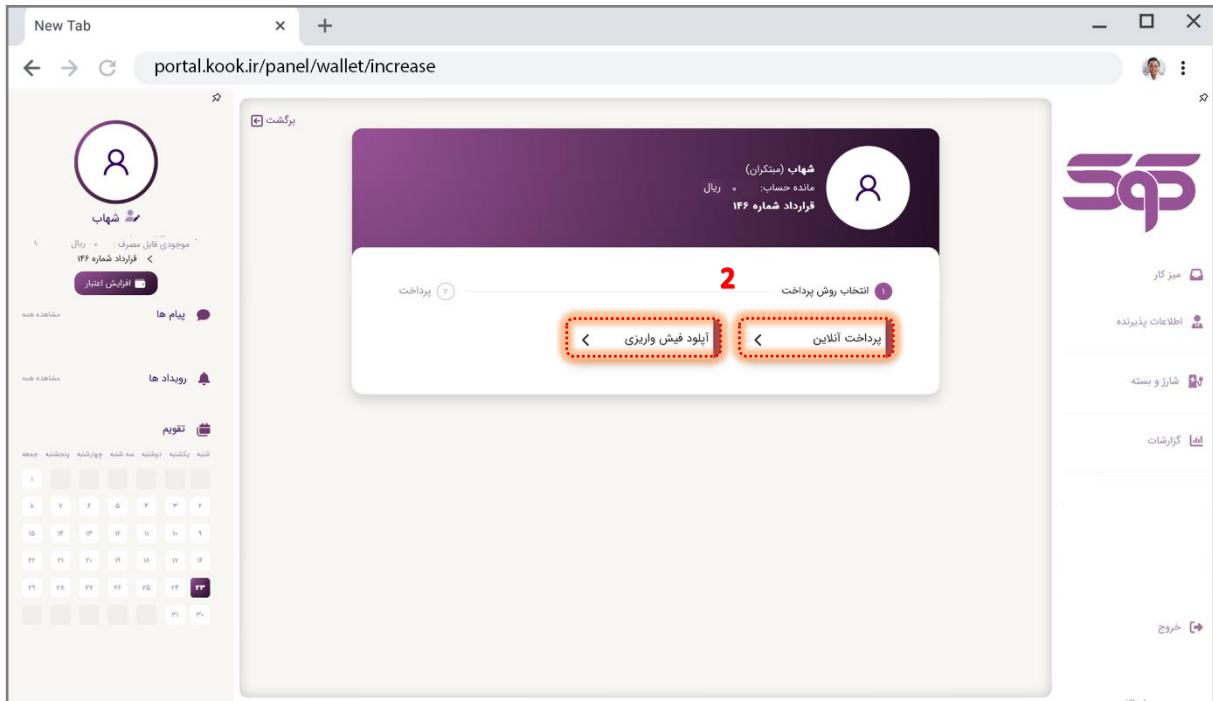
New Tab

portal.kook.ir/panel/wallet/increase

میز کار

اطلاعات پذیرنده

شارژ و بسته

گزارشات

خروج

برگشت

شهاب (مبتکران)
مانده حساب: ۰ ریال
قرارداد شماره ۱۴۶

2

۱ انتخاب روش پرداخت

۲ پرداخت

پرداخت آنلاین

آپلود فیش واریزی

شهاب

موجودی قابل مصرف ۰ ریال

قرارداد شماره ۱۴۶

افزایش اعتبار

پیام ها

مشاهده همه

رویداد ها

مشاهده همه

تقویم

| شنبه | یکشنبه | دوشنبه | سه شنبه | چهارشنبه | پنجشنبه | جمعه |
|---|---|---|---|---|---|---|
| | | | | | | ۱ |
| ۲ | ۳ | ۴ | ۵ | ۶ | ۷ | ۸ |
| ۹ | ۱۰ | ۱۱ | ۱۲ | ۱۳ | ۱۴ | ۱۵ |
| ۱۶ | ۱۷ | ۱۸ | ۱۹ | ۲۰ | ۲۱ | ۲۲ |
| ۲۳ | ۲۴ | ۲۵ | ۲۶ | ۲۷ | ۲۸ | ۲۹ |
| ۳۰ | ۳۱ | | | | | |